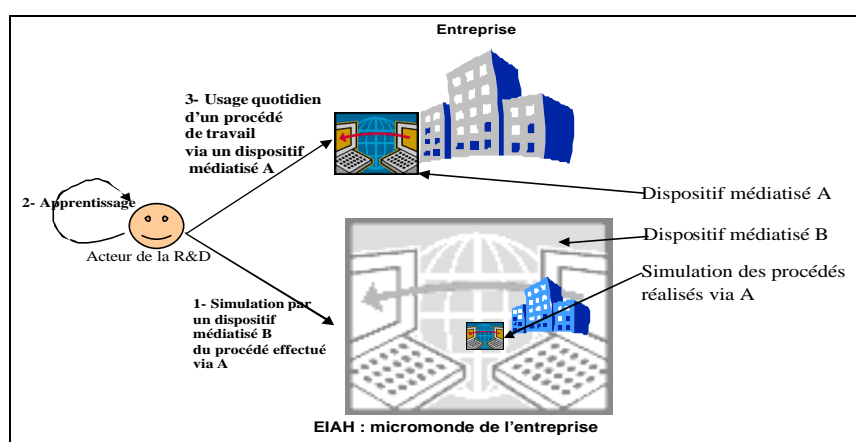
Entreprise

3- Usage quotidien d'un procédé de travail via un dispositif médiatisé A

2- Apprentissage

Acteur de la R&D

Dispositif médiatisé A

Dispositif médiatisé B

Simulation des procédés réalisés via A

1- Simulation par un dispositif médiatisé B du procédé effectué via A

EIAH : micromonde de l'entreprise